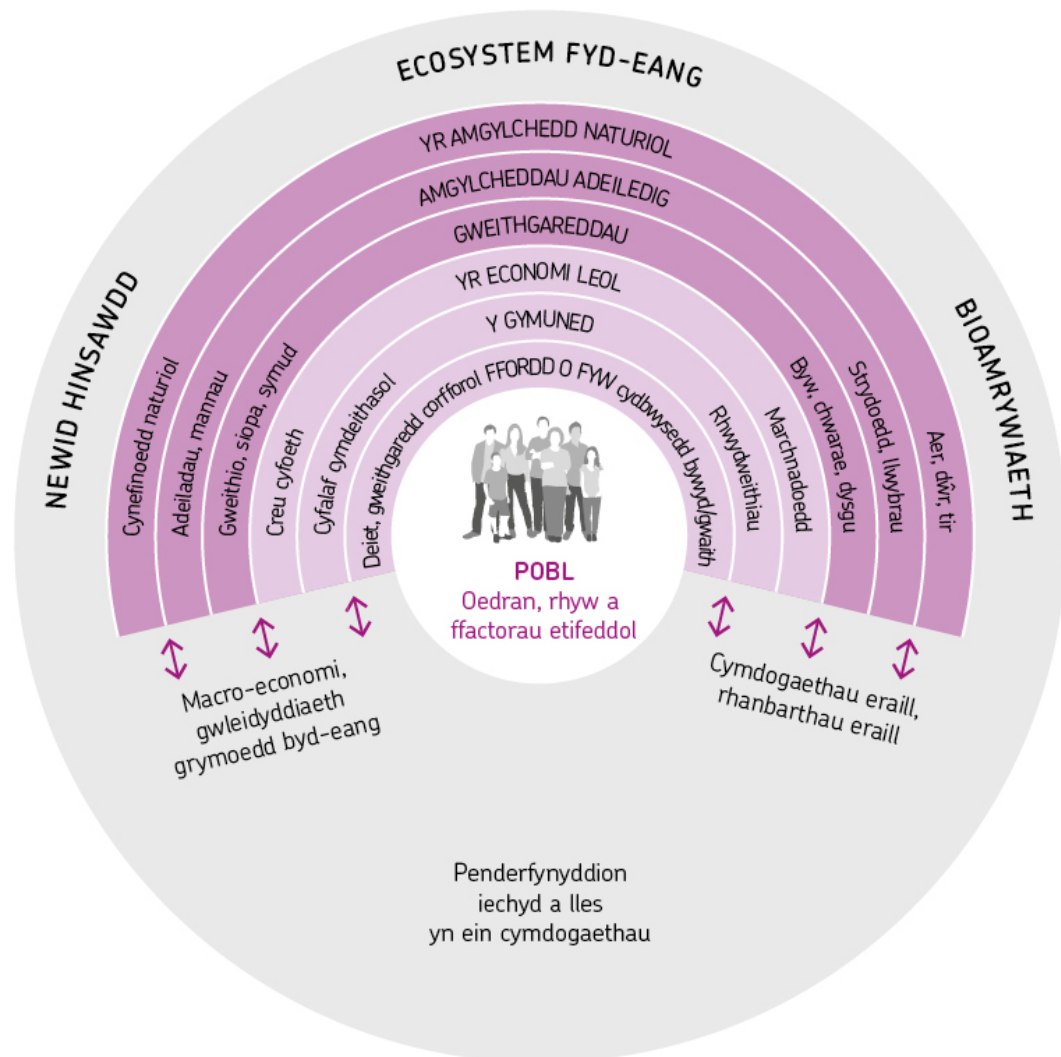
ECOSYSTEM FYD-EANG

YR AMGYLCHEDD NATURIOL

AMGYLCHEDDAU ADEILEDIG

GWEITHGAREDDAU

YR ECONOMI LEOL

Y GYMUNED

FFORDD O FYW

NEWID HINSAWDD

BIOAMRYWIAETH

Cynefinoedd naturiol

Adeiladau, mannau

Gweithio, siopa, symud

Creu cyfoeth

Cyfalaf cymdeithasol

Deiet, gweithgaredd corfforol FFORDD O FYW cydbwysedd bywyd/gwaith

Rhwydweithiau

Marchnadoedd

Byw, chwarae, dysgu

Strydoedd, llwybrau

Aer, dŵr, tir

POBL
Oedran, rhyw a ffactorau etifeddol

Macro-economi, gwleidyddiaeth grymoedd byd-eang

Cymdogaethau eraill, rhanbarthau eraill

Penderfynyddion iechyd a lles yn ein cymdogaethau